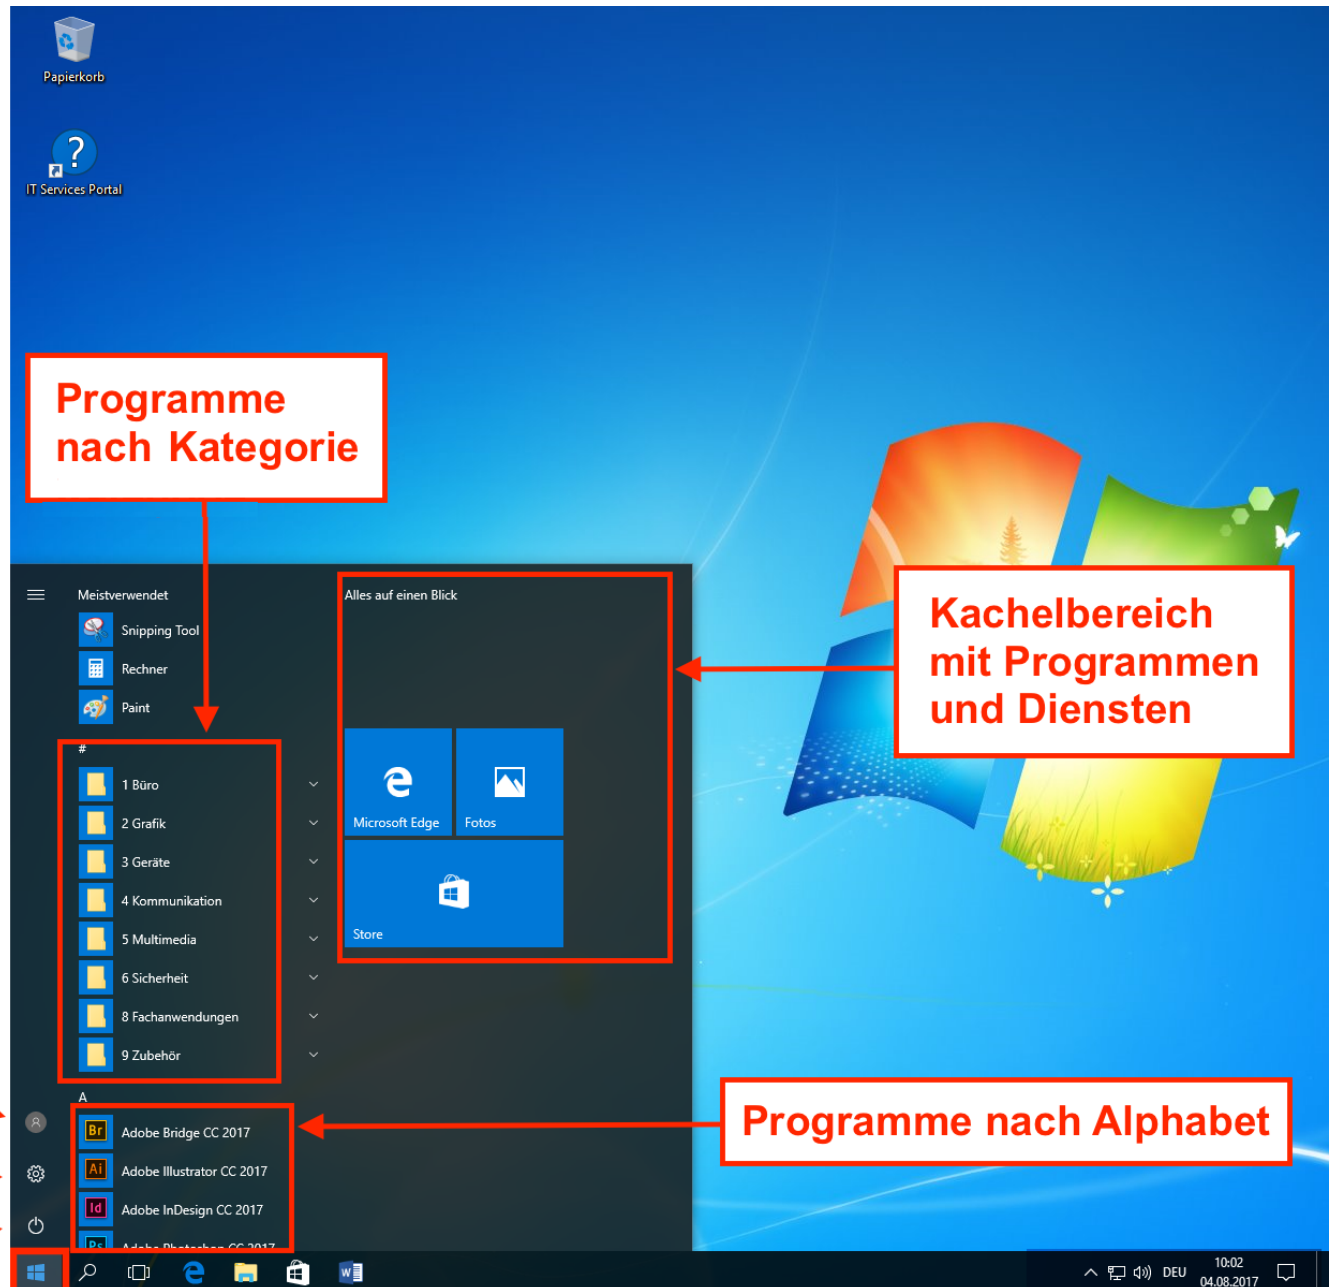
Papierkorb

IT Services Portal

Programme nach Kategorie

Meistverwendet

Snipping Tool

Rechner

Paint

#

1 Büro

2 Grafik

3 Geräte

4 Kommunikation

5 Multimedia

6 Sicherheit

8 Fachanwendungen

9 Zubehör

A

Br Adobe Bridge CC 2017

Ai Adobe Illustrator CC 2017

Id Adobe InDesign CC 2017

Ps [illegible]

Alles auf einen Blick

Microsoft Edge

Fotos

Store

Kachelbereich mit Programmen und Diensten

Programme nach Alphabet

DEU

10:02
04.08.2017